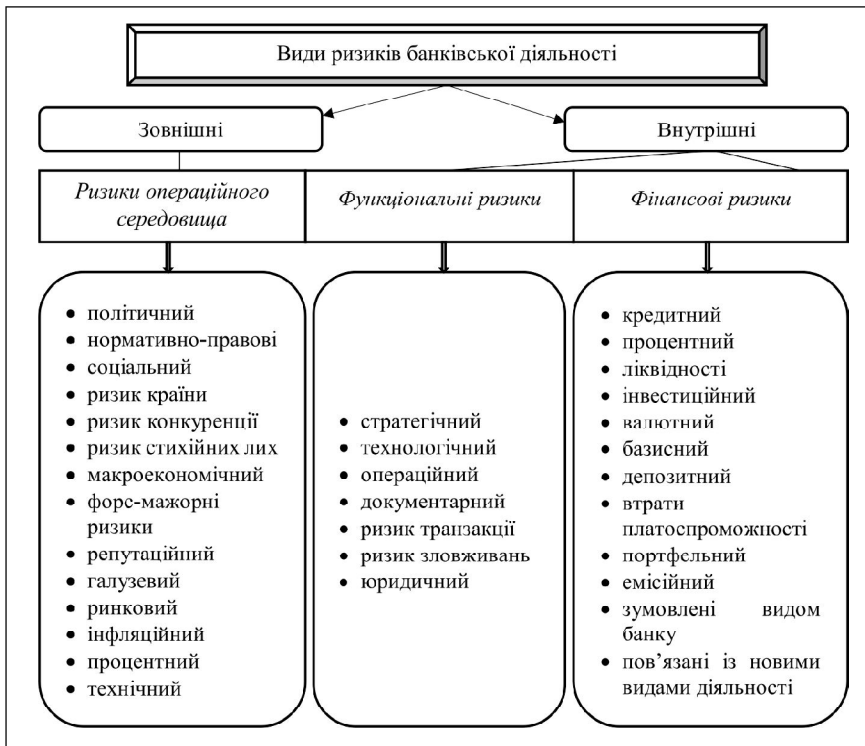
Види ризиків банківської діяльності

Зовнішні

Внутрішні

| *Ризики операційного середовища* | *Функціональні ризики* | *Фінансові ризики* |
|---|---|---|

- політичний
- нормативно-правові
- соціальний
- ризик країни
- ризик конкуренції
- ризик стихійних лих
- макроекономічний
- форс-мажорні ризики
- репутаційний
- галузевий
- ринковий
- інфляційний
- процентний
- технічний

- стратегічний
- технологічний
- операційний
- документарний
- ризик транзакції
- ризик зловживань
- юридичний

- кредитний
- процентний
- ліквідності
- інвестиційний
- валютний
- базисний
- депозитний
- втрати платоспроможності
- портфельний
- емісійний
- зумовлені видом банку
- пов'язані із новими видами діяльності